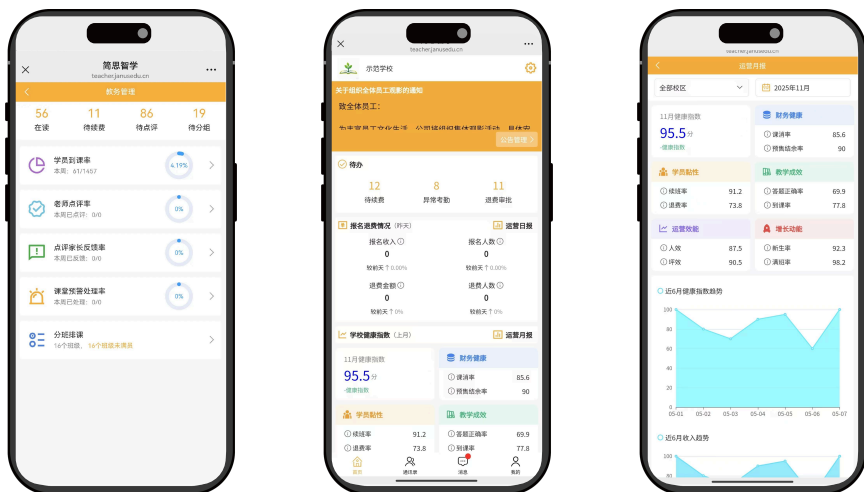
简思智学
teacher.janusedu.cn
教务管理

56
在读

11
待续费

86
待点评

19
待分组

学员到课率
本周：61/1457
4.19%

老师点评率
本周已点评：0/0
0%

点评家长反馈率
本周已反馈：0/0
0%

课堂预警处理率
本周已处理：0/0
0%

分班排课
16个班级，16个班级未满员

teacher.janusedu.cn
示范学校

关于组织全体员工观影的通知
致全体员工：
为丰富员工文化生活，公司将组织集体观影活动，具体安
公告管理

待办
12
待续费
8
异常考勤
11
退费审批

报名退费情况（昨天）
运营日报
报名收入
0
较前天 ↑ 0.00%
报名人数
0
较前天 ↑ 0.00%
退费金额
0
较前天 ↑ 0%
退费人数
0
较前天 ↑ 0%

学校健康指数（上月）
运营月报
11月健康指数
95.5分
-健康指数
财务健康
课消率 85.6
预售结余率 90
学员黏性
续班率 91.2
退费率 73.8
教学成效
答题正确率 69.9
到课率 77.8

首页
通讯录
消息
我的

teacher.janusedu.cn
运营月报
全部校区
2025年11月
11月健康指数
95.5分
-健康指数
财务健康
课消率 85.6
预售结余率 90
学员黏性
续班率 91.2
退费率 73.8
教学成效
答题正确率 69.9
到课率 77.8
运营效能
人效 87.5
坪效 90.5
增长动能
新生率 92.3
满班率 98.2

近6月健康指数趋势
100
80
60
40
20
0
05-01
05-02
05-03
05-04
05-05
05-06
05-07

近6月收入趋势
100
80